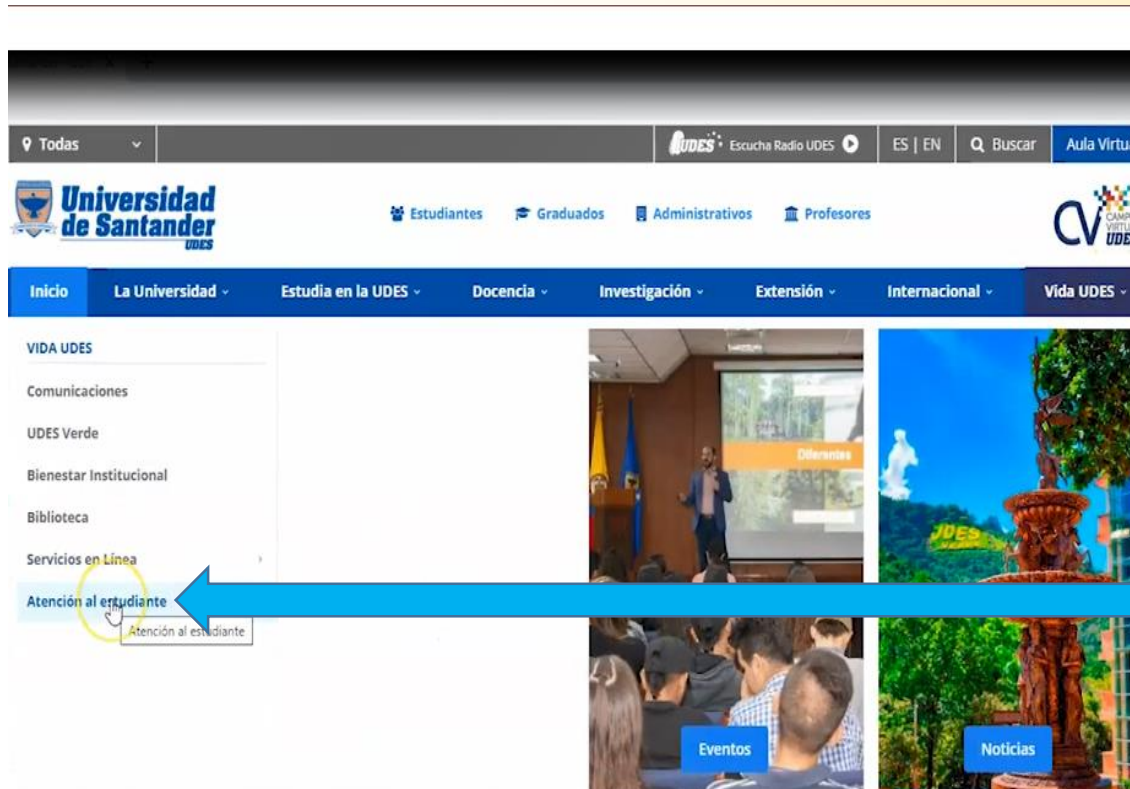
Todas

UDES Escucha Radio UDES

ES | EN

Buscar

Aula Virtu

Universidad de Santander UDES

Estudiantes Graduados Administrativos Profesores

CV CAMP VIRTU UDE

Inicio La Universidad Estudia en la UDES Docencia Investigación Extensión Internacional Vida UDES

VIDA UDES

Comunicaciones

UDES Verde

Bienestar Institucional

Biblioteca

Servicios en Línea

Atención al estudiante

Atención al estudiante

Diferentes

UDES

Eventos

Noticias